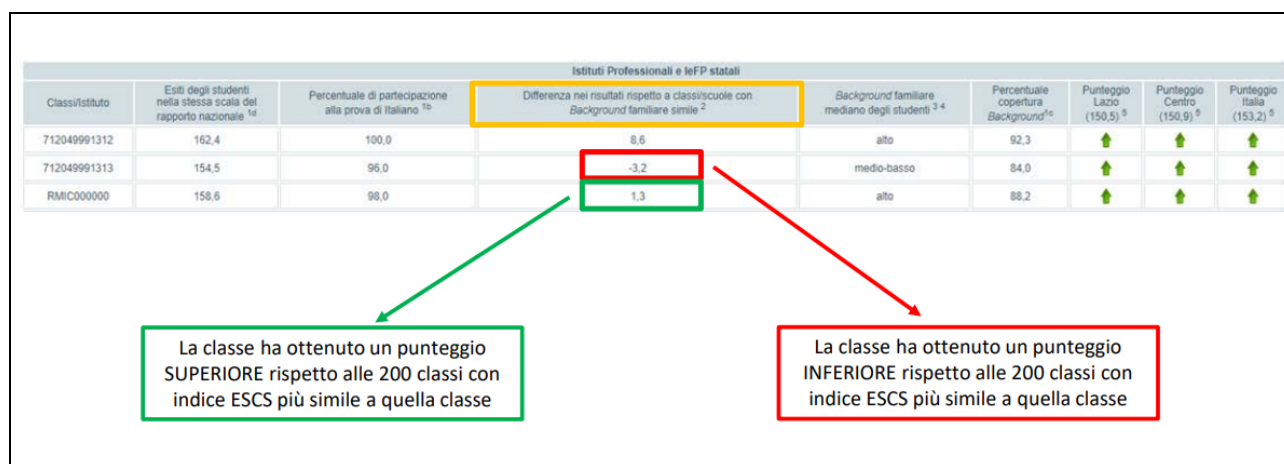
Istituti Professionali e IeFP statali

| Classi/Istituto | Esiti degli studenti nella stessa scala del rapporto nazionale $^{1d}$ | Percentuale di partecipazione alla prova di Italiano $^{1b}$ | Differenza nei risultati rispetto a classi/scuole con Background familiare simile $^{2}$ | Background familiare mediano degli studenti $^{3\ 4}$ | Percentuale copertura Background$^{1c}$ | Punteggio Lazio (150,5) $^{5}$ | Punteggio Centro (150,9) $^{5}$ | Punteggio Italia (153,2) $^{5}$ |
|---|---|---|---|---|---|---|---|---|
| 712049991312 | 162,4 | 100,0 | 8,6 | alto | 92,3 | | | |
| 712049991313 | 154,5 | 96,0 | -3,2 | medio-basso | 84,0 | | | |
| RMIC000000 | 158,6 | 98,0 | 1,3 | alto | 88,2 | | | |

La classe ha ottenuto un punteggio SUPERIORE rispetto alle 200 classi con indice ESCS più simile a quella classe

La classe ha ottenuto un punteggio INFERIORE rispetto alle 200 classi con indice ESCS più simile a quella classe